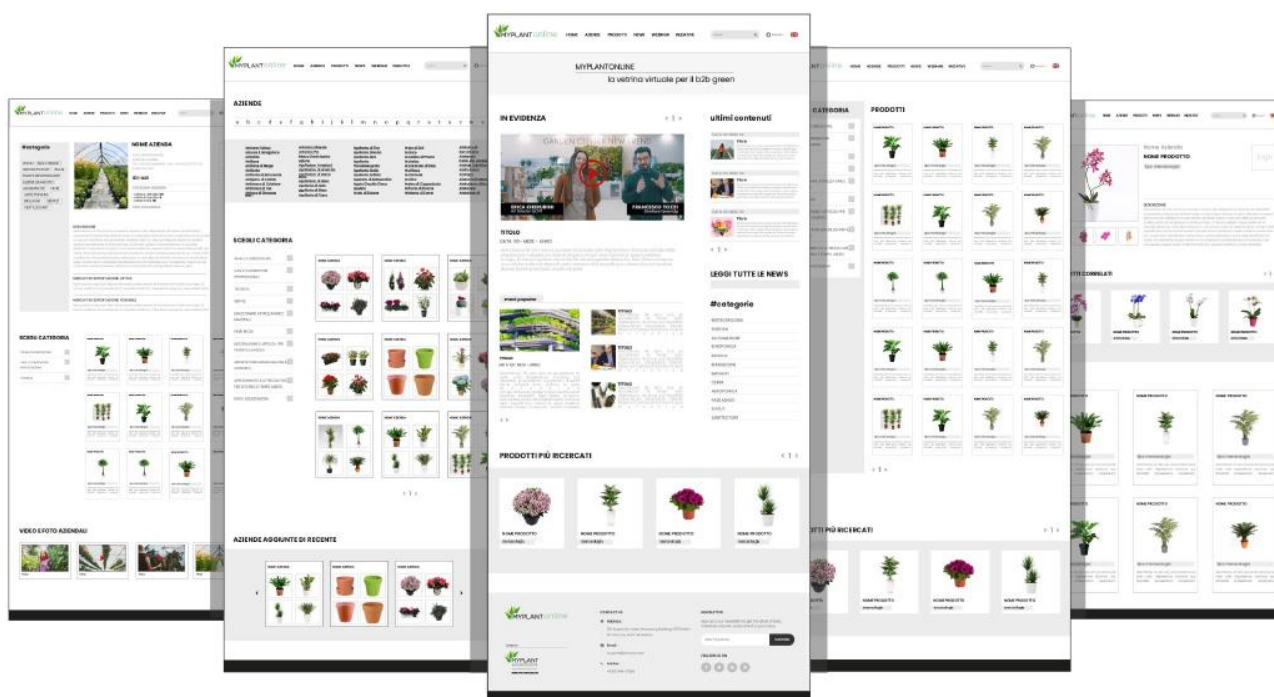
MYPLANTONLINE HOME AZIENDE PRODOTTI NEWS WEBINAR INIZIATIVE

MYPLANTONLINE
la vetrina virtuale per il b2b green

IN EVIDENZA

ERICA GIROMINI

FRANCESCO TICCI

TITOLO

ultimi contenuti

LEGGI TUTTE LE NEWS

#categorie

PRODOTTI PIÙ RICERCATI

NOME PRODOTTO
NOME PRODOTTO
NOME PRODOTTO
NOME PRODOTTO

AZIENDE

a b c d e f g h i j k l m n o p q r s t u v z

SCEGLI CATEGORIA

AZIENDE AGGIUNTE DI RECENTE

#categorie

NOME AZIENDA

SCEGLI CATEGORIA

VIDEO E FOTO AZIENDALI

CATEGORIA

PRODOTTI

PRODOTTI PIÙ RICERCATI

NOME PRODOTTO
NOME PRODOTTO
NOME PRODOTTO

Nome Azienda
NOME PRODOTTO

PRODOTTI CORRELATI

NOME PRODOTTO
NOME PRODOTTO
NOME PRODOTTO